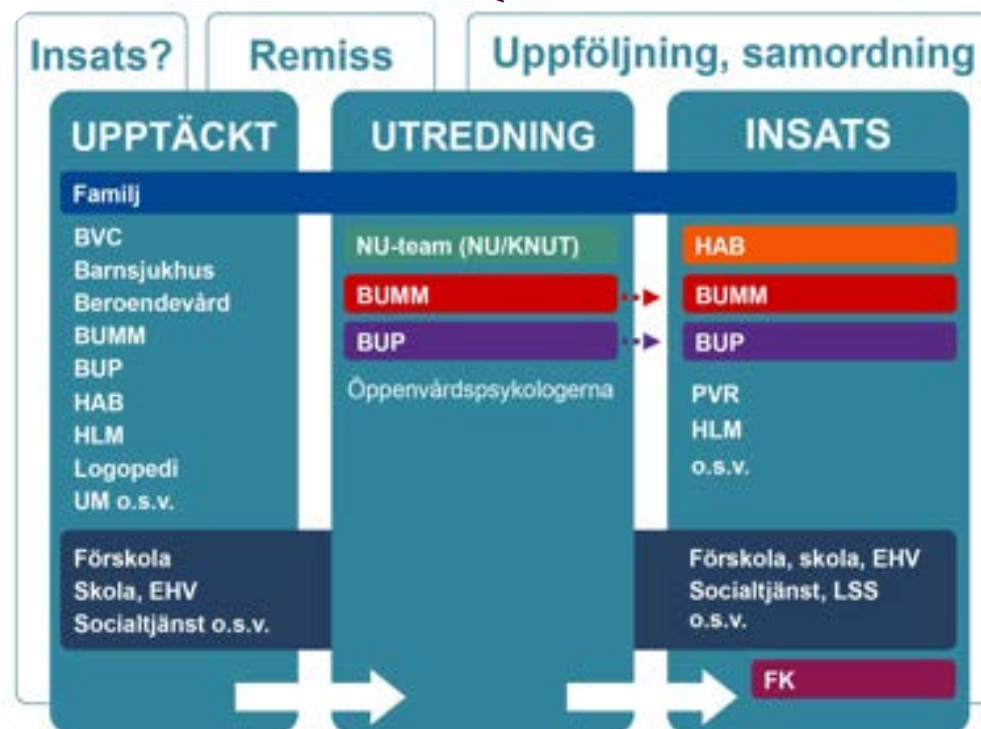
Insats?

Remiss

Uppföljning, samordning

UPPTÄCKT

UTREDNING

INSATS

Familj

BVC
Barnsjukhus
Beroendevård
BUMM
BUP
HAB
HLM
Logopedi
UM o.s.v.

NU-team (NU/KNUT)

BUMM

BUP

Öppenvårdspsykologerna

HAB

BUMM

BUP

PVR
HLM
o.s.v.

Förskola
Skola, EHV
Socialtjänst o.s.v.

Förskola, skola, EHV
Socialtjänst, LSS
o.s.v.

FK